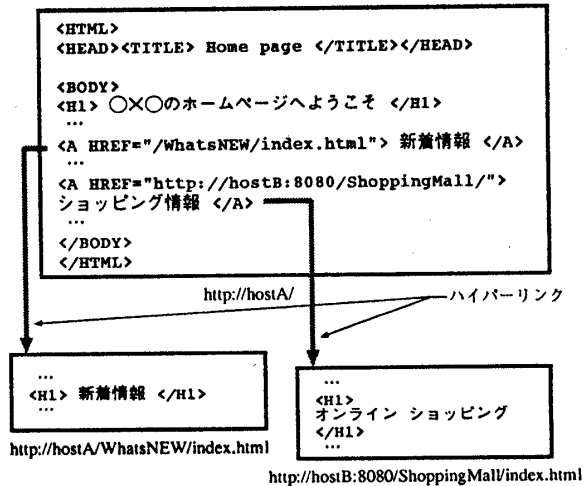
<HTML>
<HEAD><TITLE> Home page </TITLE></HEAD>

<BODY>
<H1> ○×○のホームページへようこそ </H1>
...
<A HREF="/WhatsNEW/index.html"> 新着情報 </A>
...
<A HREF="http://hostB:8080/ShoppingMall/">
ショッピング情報 </A>
...
</BODY>
</HTML>

http://hostA/

ハイパーリンク

...
<H1> 新着情報 </H1>
...

http://hostA/WhatsNEW/index.html

...
<H1>
オンライン ショッピング
</H1>
...

http://hostB:8080/ShoppingMall/index.html